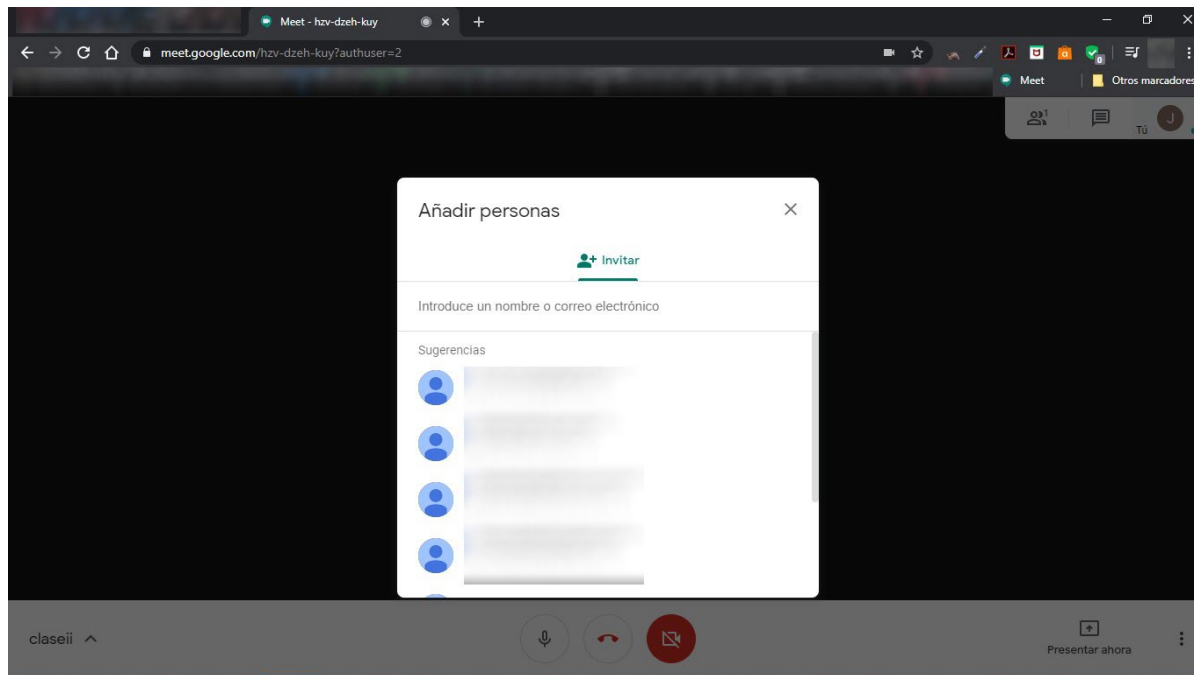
Meet - hzv-dzeh-kuy

meet.google.com/hzv-dzeh-kuy?authuser=2

Meet

Otros marcadores

1

Tú

J

Añadir personas

Invitar

Introduce un nombre o correo electrónico

Sugerencias

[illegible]

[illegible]

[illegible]

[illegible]

claseii

Presentar ahora